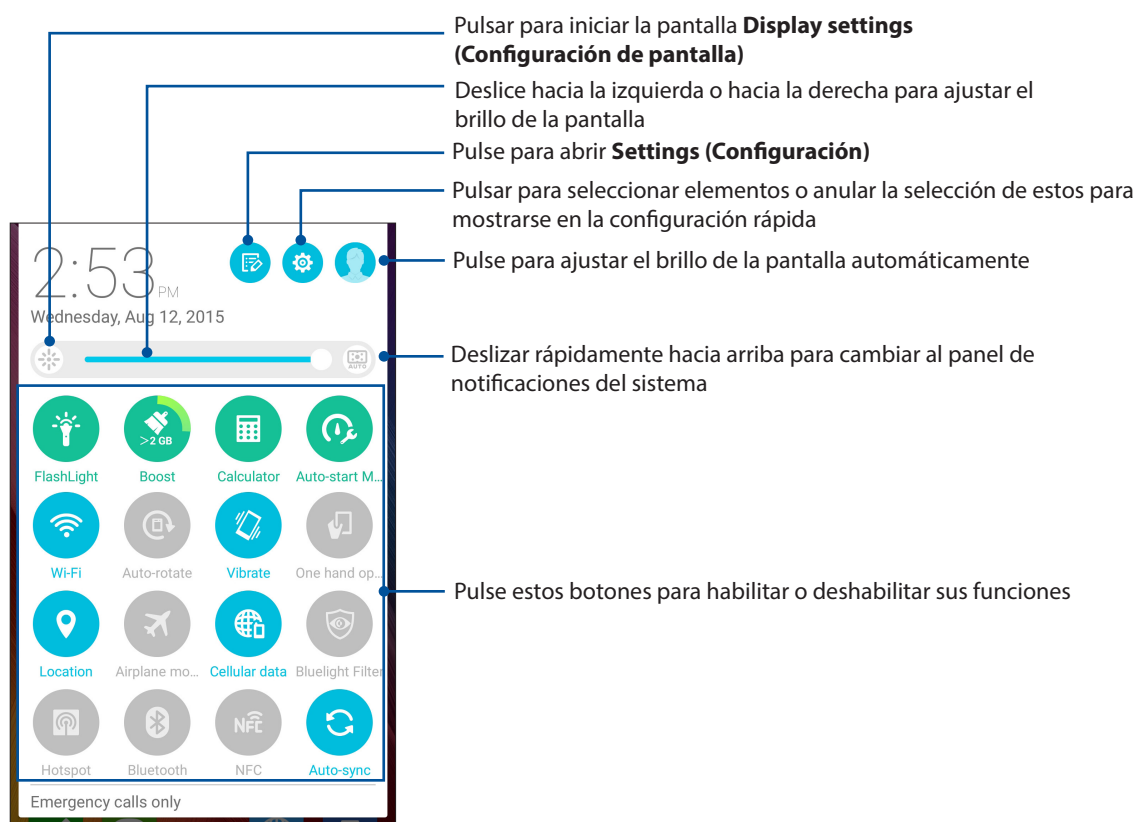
Pulsar para iniciar la pantalla **Display settings (Configuración de pantalla)**

Deslice hacia la izquierda o hacia la derecha para ajustar el brillo de la pantalla

Pulse para abrir **Settings (Configuración)**

Pulsar para seleccionar elementos o anular la selección de estos para mostrarse en la configuración rápida

Pulse para ajustar el brillo de la pantalla automáticamente

Deslizar rápidamente hacia arriba para cambiar al panel de notificaciones del sistema

Pulse estos botones para habilitar o deshabilitar sus funciones

2:53 PM
Wednesday, Aug 12, 2015

AUTO

FlashLight
>2 GB
Boost
Calculator
Auto-start M...
Wi-Fi
Auto-rotate
Vibrate
One hand op...
Location
Airplane mo...
Cellular data
Bluelight Filter
Hotspot
Bluetooth
NFC
Auto-sync

Emergency calls only